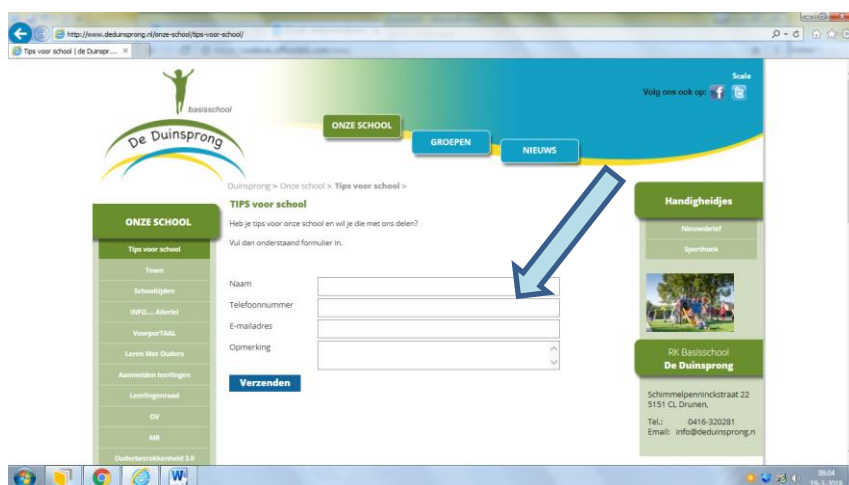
http://www.deduinsprong.nl/onze-school/tips-voor-school/

Tips voor school | de Duinspr... ×

basisschool

De Duinsprong

Scala

Volg ons ook op:

ONZE SCHOOL

GROEPEN

NIEUWS

Duinsprong > Onze school > Tips voor school >

TIPS voor school

Heb je tips voor onze school en wil je die met ons delen?

Vul dan onderstaand formulier in.

Naam

Telefoonnummer

E-mailadres

Opmerking

Verzenden

ONZE SCHOOL

Tips voor school

Team

Schooltijden

INFO.... Allerlei

VoorporTAAL

Leren Met Ouders

Aanmelden leerlingen

Leerlingenraad

OV

MR

Ouderbetrokkenheid 3.0

Handigheidjes

Nieuwsbrief

Sporthoek

RK Basisschool

De Duinsprong

Schimmelpenninckstraat 22

5151 CL Drunen,

Tel.: 0416-320281

Email: info@deduinsprong.n

08:04